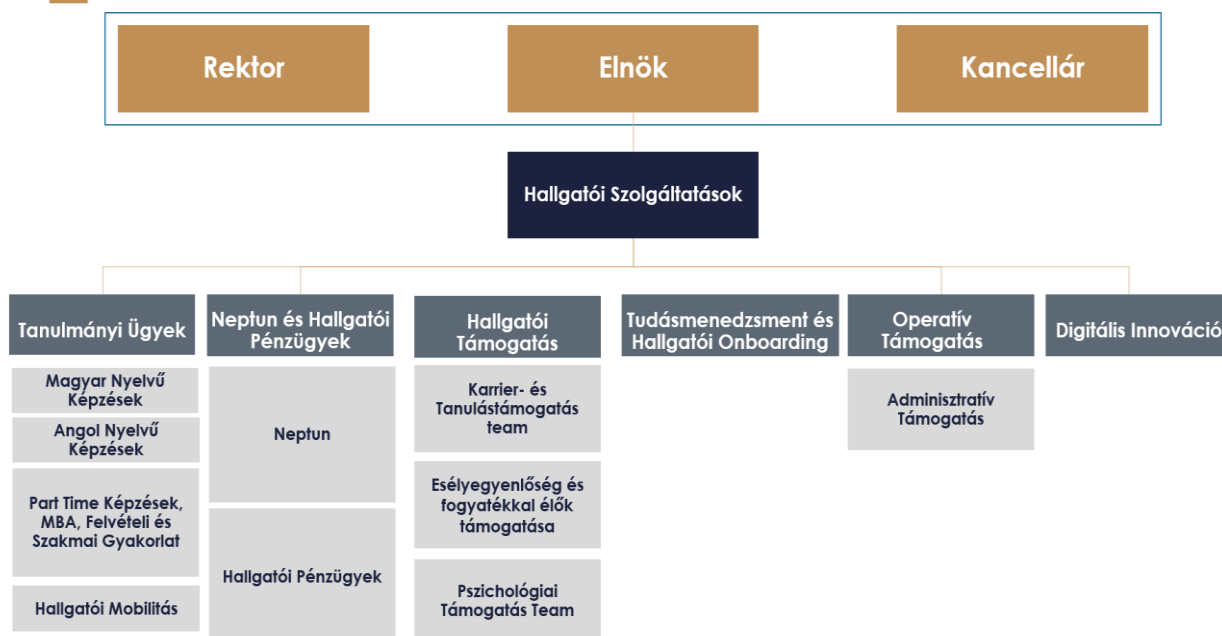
Rektor

Elnök

Kancellár

Hallgatói Szolgáltatások

Tanulmányi Ügyek

Magyar Nyelvű Képzések

Angol Nyelvű Képzések

Part Time Képzések, MBA, Felvételi és Szakmai Gyakorlat

Hallgatói Mobilitás

Neptun és Hallgatói Pénzügyek

Neptun

Hallgatói Pénzügyek

Hallgatói Támogatás

Karrier- és Tanulástámogatás team

Esélyegyenlőség és fogyatékkal élők támogatása

Pszichológiai Támogatás Team

Tudásmenedzsment és Hallgatói Onboarding

Operatív Támogatás

Adminisztratív Támogatás

Digitális Innováció